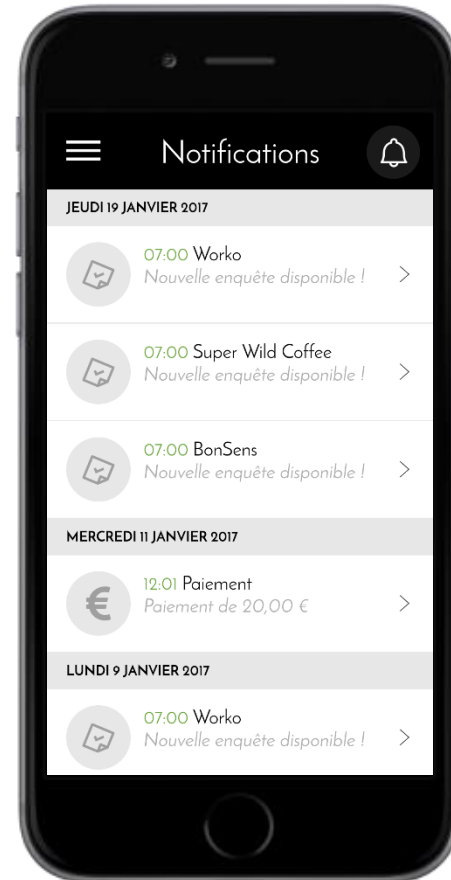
Notifications

JEUDI 19 JANVIER 2017

07:00 Worko
Nouvelle enquête disponible !

07:00 Super Wild Coffee
Nouvelle enquête disponible !

07:00 BonSens
Nouvelle enquête disponible !

MERCREDI 11 JANVIER 2017

€

12:01 Paiement
Paiement de 20,00 €

LUNDI 9 JANVIER 2017

07:00 Worko
Nouvelle enquête disponible !